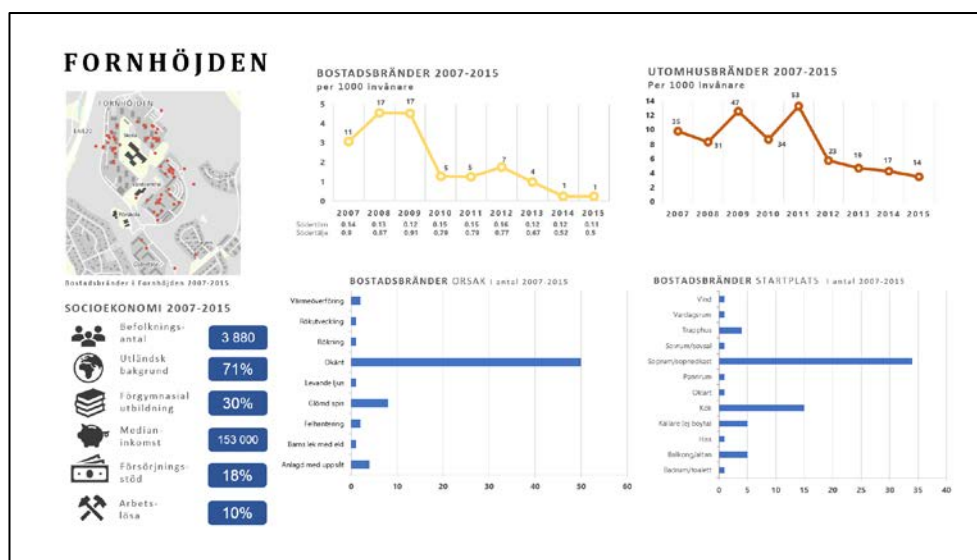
FORNHÖJDEN

FORNHÖJDEN

Bostadsbränder i Fornhöjden 2007-2015

SOCIOEKONOMI 2007-2015

| | |
|---|---|
| Befolkningsantal | 3 880 |
| Utländsk bakgrund | 71% |
| Förgymnasial utbildning | 30% |
| Medianinkomst | 153 000 |
| Försörjningsstöd | 18% |
| Arbetslösa | 10% |

BOSTADSBRÄNDER 2007-2015
per 1000 invånare

11, 17, 17, 5, 5, 7, 4, 1, 1

2007 2008 2009 2010 2011 2012 2013 2014 2015

Södertörn 0.14 0.13 0.12 0.15 0.15 0.16 0.12 0.12 0.11
Södertälje 0.8 0.87 0.91 0.79 0.79 0.77 0.67 0.52 0.5

UTOMHUSBRÄNDER 2007-2015
Per 1000 invånare

35, 31, 47, 34, 53, 23, 19, 17, 14

2007 2008 2009 2010 2011 2012 2013 2014 2015

BOSTADSBRÄNDER ORSAK | antal 2007-2015

Värmeöverföring
Rökutveckling
Rökning
Okänt
Levande ljus
Glömd spis
Felhantering
Barns lek med eld
Anlagd med uppsåt

0 10 20 30 40 50 60

BOSTADSBRÄNDER STARTPLATS | antal 2007-2015

Vind
Vardagsrum
Trapphus
Sovrum/sovsal
Soprum/sopnedkast
Pannrum
Okänt
Kök
Källare (ej bostad)
Hiss
Balkong/altan
Badrum/toalett

0 5 10 15 20 25 30 35 40